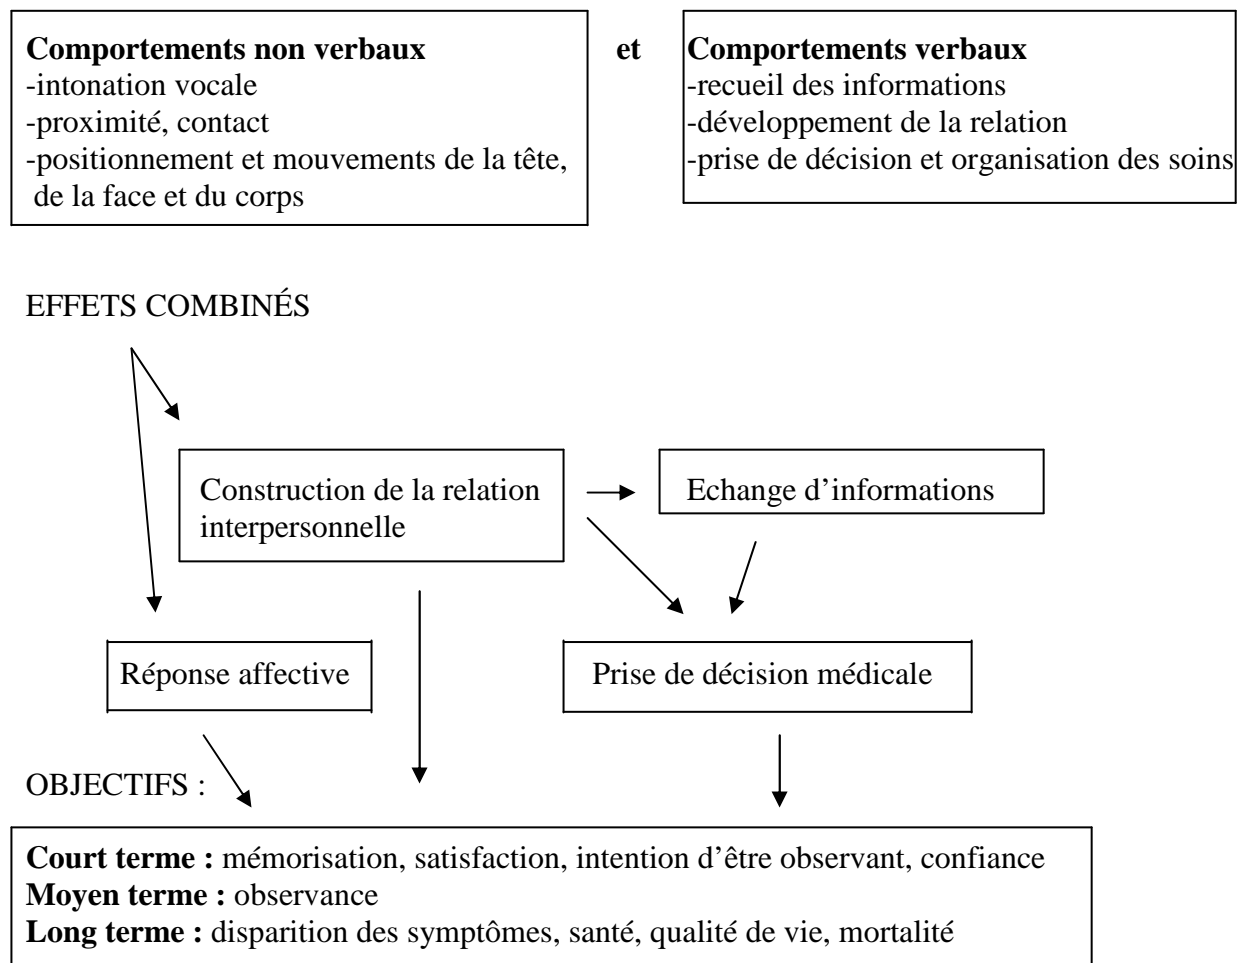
**Comportements non verbaux**
-intonation vocale
-proximité, contact
-positionnement et mouvements de la tête, de la face et du corps

**et**

**Comportements verbaux**
-recueil des informations
-développement de la relation
-prise de décision et organisation des soins

EFFETS COMBINÉS

Construction de la relation interpersonnelle

Echange d'informations

Réponse affective

Prise de décision médicale

OBJECTIFS :

**Court terme :** mémorisation, satisfaction, intention d'être observant, confiance
**Moyen terme :** observance
**Long terme :** disparition des symptômes, santé, qualité de vie, mortalité